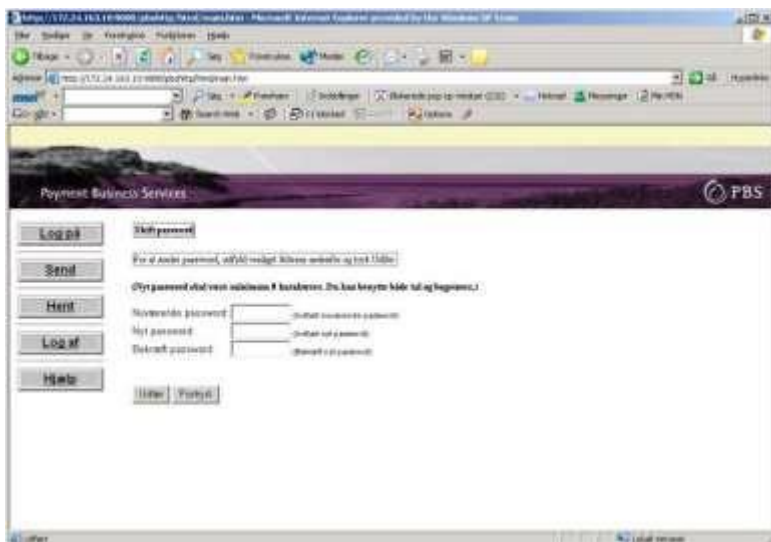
http://172.24.163.10:9000/pbshttp/html/main.htm - Microsoft Internet Explorer provided by the Windows XP Team
Filer Rediger Vis Foretrukne Funktioner Hjælp
Tilbage
Søg Foretrukne Medier
Adresse http://172.24.163.10:9000/pbshttp/html/main.htm
Gå Hyperlinks
Google
Payment Business Services
PBS
Log på
Send
Hent
Log af
Hjælp
Skift password
For at ændre password, udfyld nedsåt felterne nedenfor og tryk Udfør
(Nyt password skal være minimum 8 karakterer. Du kan benytte både tal og bogstaver.)
Nuværende password
Nyt password
Bekræft password
Udfør Fortryd
Udført
Lokalt intranet